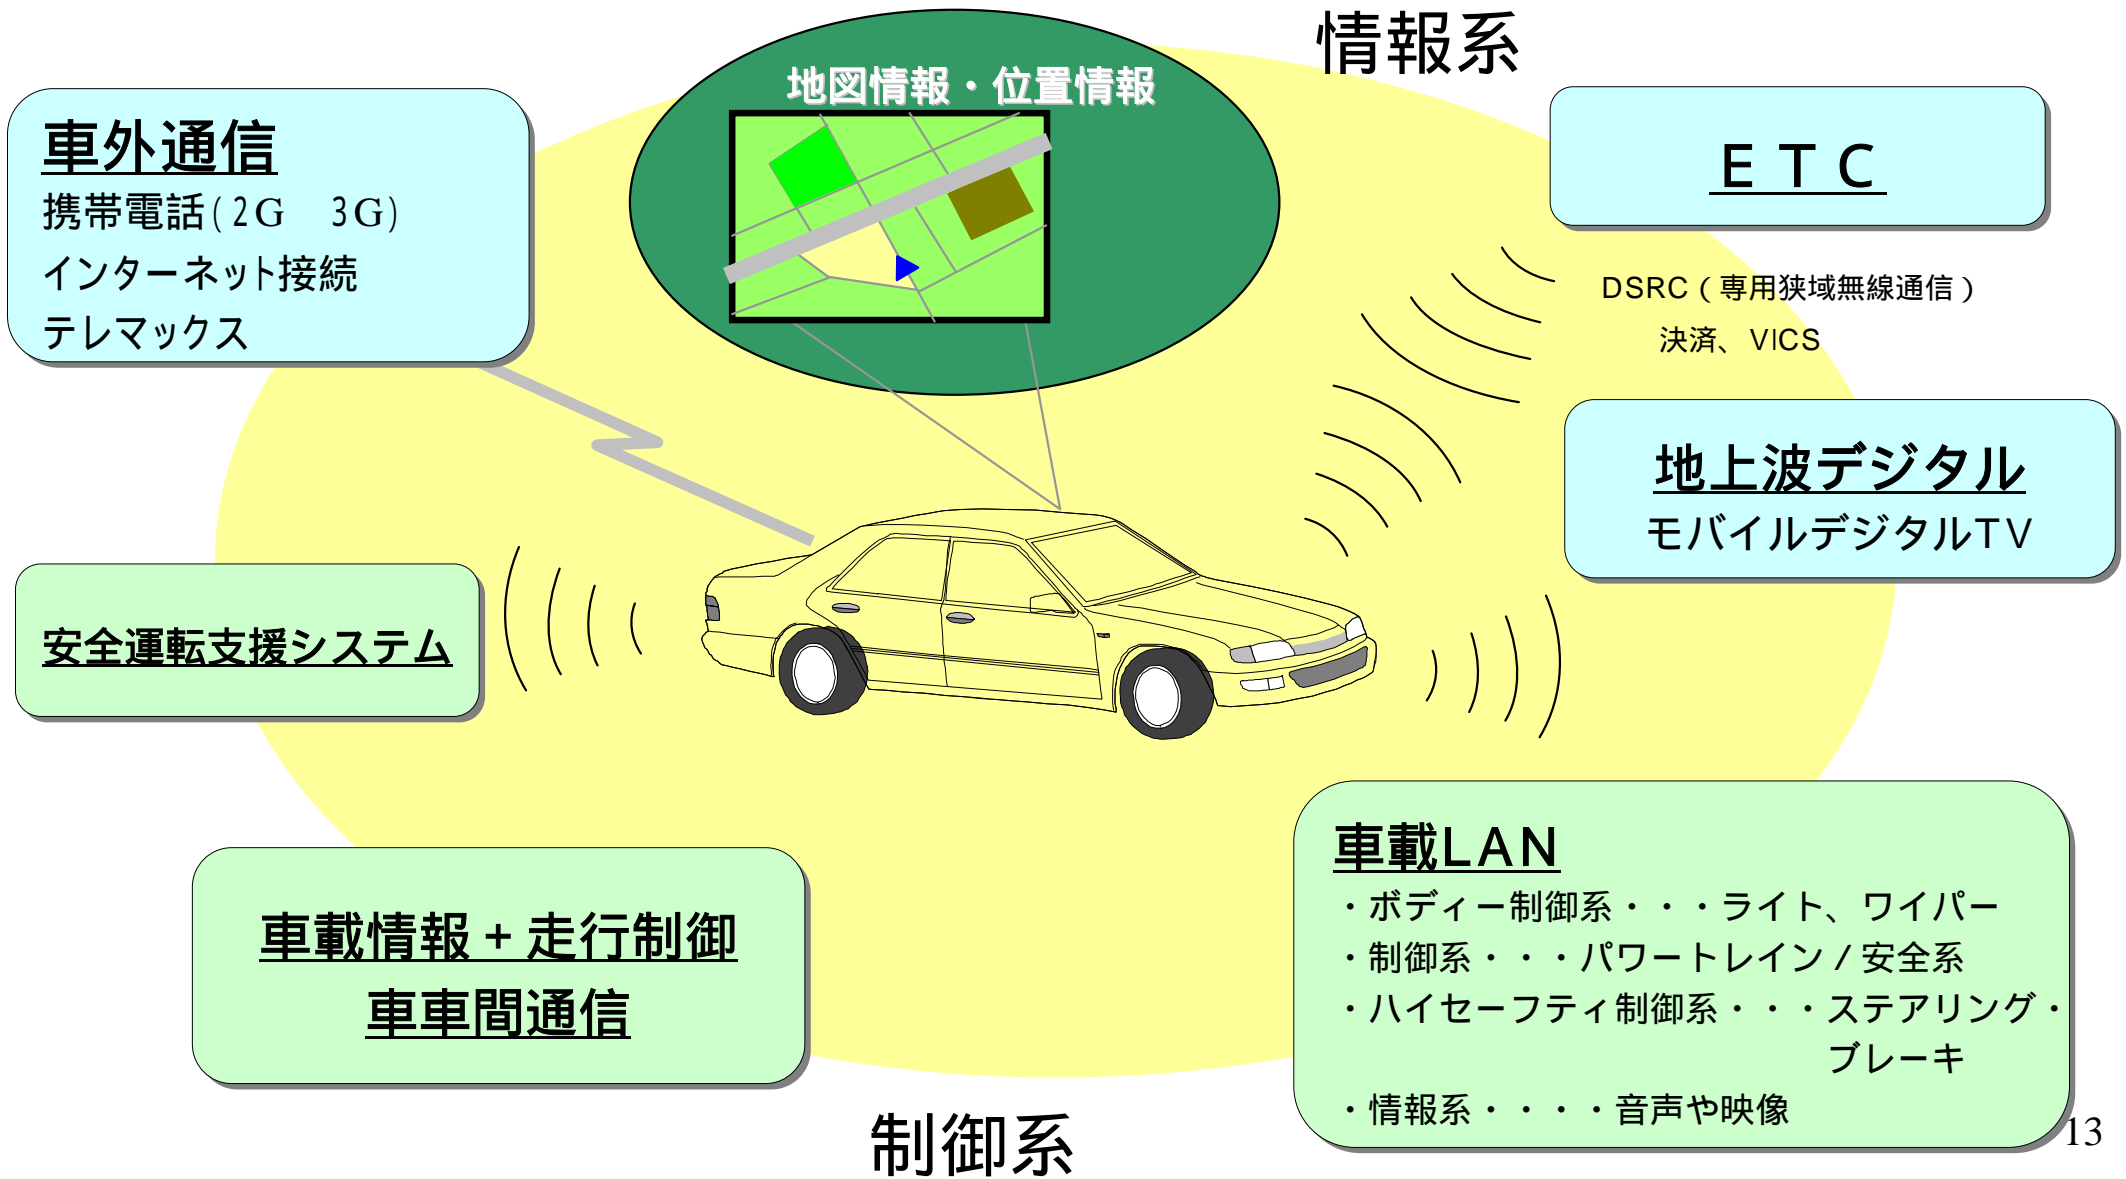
情報系

車外通信
携帯電話(2G 3G)
インターネット接続
テレマックス

地図情報・位置情報

ＥＴＣ

DSRC（専用狭域無線通信）
決済、VICS

地上波デジタル
モバイルデジタルTV

安全運転支援システム

車載情報＋走行制御
車車間通信

車載LAN
・ボディー制御系・・・ライト、ワイパー
・制御系・・・パワートレイン／安全系
・ハイセーフティ制御系・・・ステアリング・ブレーキ
・情報系・・・・音声や映像

制御系

13